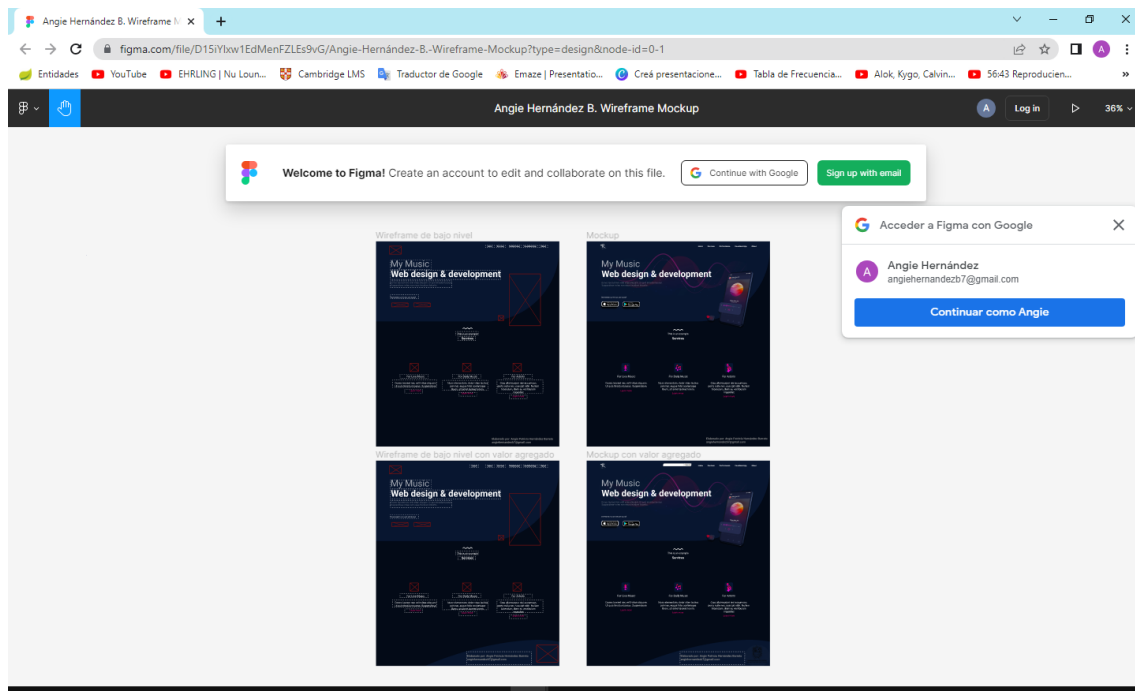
Angie Hernández B. Wireframe M ×
+
figma.com/file/D15iYlxw1EdMenFZLEs9vG/Angie-Hernández-B.-Wireframe-Mockup?type=design&node-id=0-1
Entidades YouTube EHRLING | Nu Loun... Cambridge LMS Traductor de Google Emaze | Presentatio... Creá presentacione... Tabla de Frecuencia... Alok, Kygo, Calvin... 56:43 Reproducien...
Angie Hernández B. Wireframe Mockup
Log in
36%
Welcome to Figma! Create an account to edit and collaborate on this file.
Continue with Google
Sign up with email
Acceder a Figma con Google
Angie Hernández
angiehernandezb7@gmail.com
Continuar como Angie
Wireframe de bajo nivel
My Music
Web design & development
Mockup
My Music
Web design & development
Wireframe de bajo nivel con valor agregado
My Music
Web design & development
Mockup con valor agregado
My Music
Web design & development